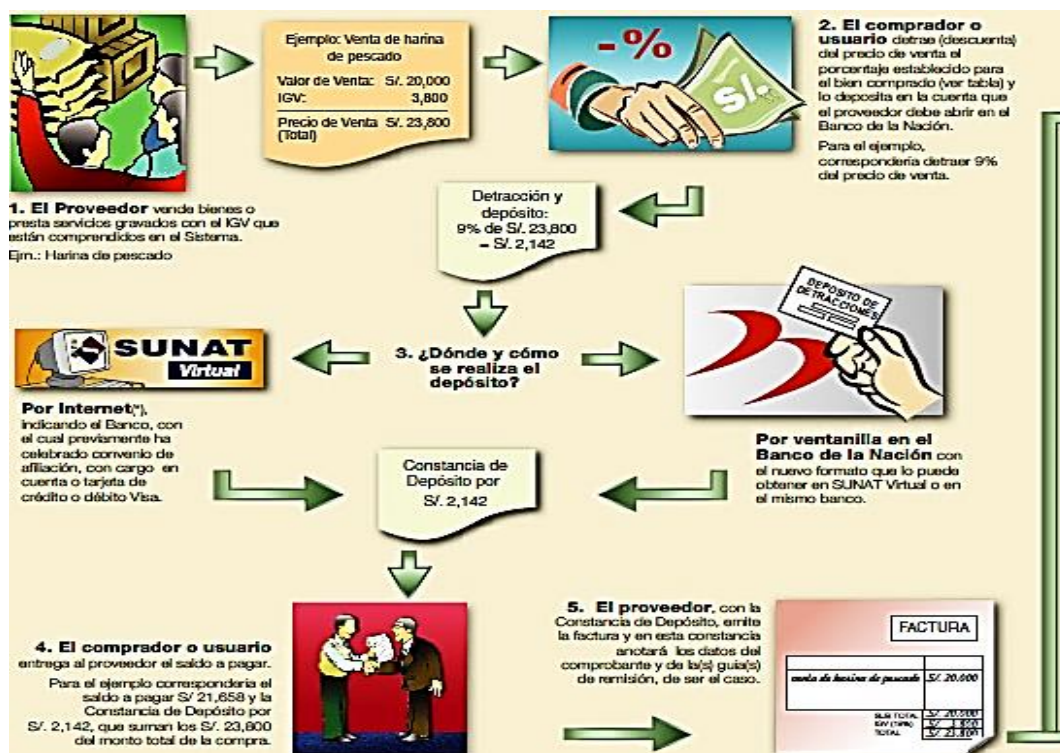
Ejemplo: Venta de harina de pescado

Valor de Venta: S/. 20,000
IGV: 3,800
Precio de Venta (Total) S/. 23,800

-%

S/.

2. El comprador o usuario detrae (descuenta) del precio de venta el porcentaje establecido para el bien comprado (ver tabla) y lo deposita en la cuenta que el proveedor debe abrir en el Banco de la Nación.

Para el ejemplo, correspondería detraer 9% del precio de venta.

1. El Proveedor vende bienes o presta servicios gravados con el IGV que están comprendidos en el Sistema.

Ejm.: Harina de pescado

Detracción y depósito:
9% de S/. 23,800
= S/. 2,142

SUNAT Virtual

3. ¿Dónde y cómo se realiza el depósito?

DEPOSITO DE DETRACCIONES

Por Internet(*), indicando el Banco, con el cual previamente ha celebrado convenio de afiliación, con cargo en cuenta o tarjeta de crédito o débito Visa.

Por ventanilla en el Banco de la Nación con el nuevo formato que lo puede obtener en SUNAT Virtual o en el mismo banco.

Constancia de Depósito por S/. 2,142

4. El comprador o usuario entrega al proveedor el saldo a pagar.

Para el ejemplo correspondería el saldo a pagar S/ 21,658 y la Constancia de Depósito por S/. 2,142, que suman los S/. 23,800 del monto total de la compra.

5. El proveedor, con la Constancia de Depósito, emite la factura y en esta constancia anotará los datos del comprobante y de la(s) guía(s) de remisión, de ser el caso.

FACTURA

venta de harina de pescado | S/. 20,000

SUB TOTAL S/. 20,000
IGV (19%) S/. 3,800
TOTAL S/. 23,800